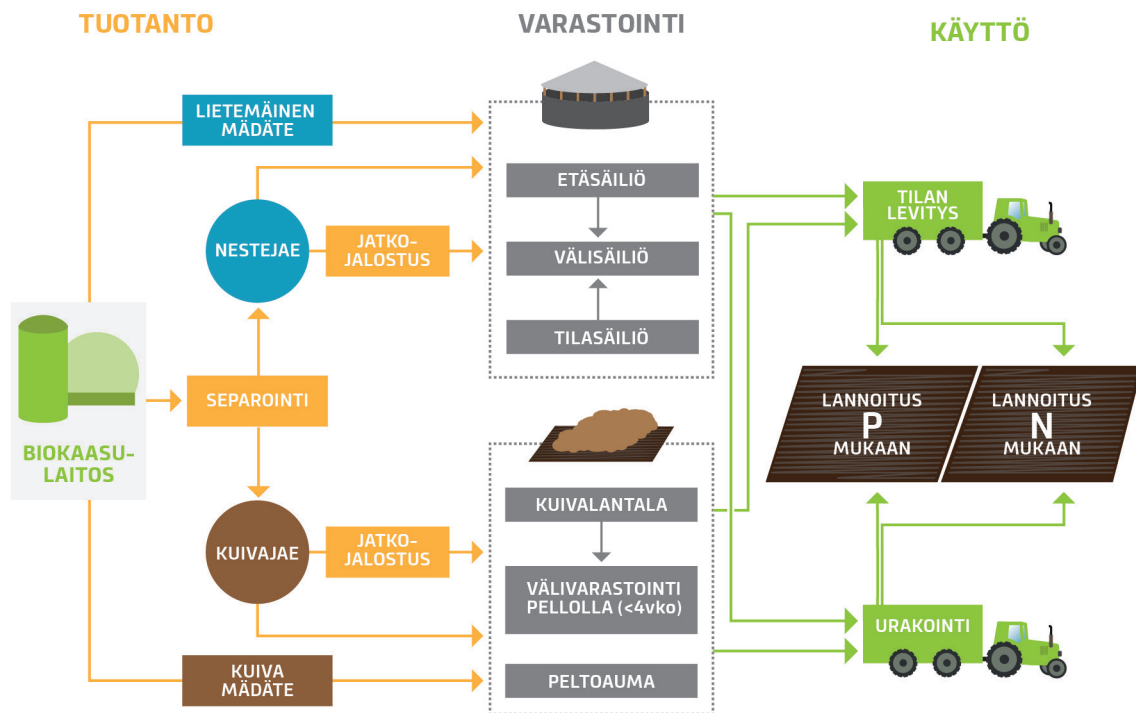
TUOTANTO

VARASTOINTI

KÄYTTÖ

LIETEMÄINEN MÄDÄTE

ETÄSÄILIÖ

NESTEJAE

JATKOJALOSTUS

VÄLISÄILIÖ

TILASÄILIÖ

TILAN LEVITYS

BIOKAASULAITOS

SEPAROINTI

LANNOITUS P MUKAAN

LANNOITUS N MUKAAN

KUIVALANTALA

KUIVAJAE

JATKOJALOSTUS

VÄLIVARASTOINTI PELLOLLA (<4vko)

URAKOINTI

KUIVA MÄDÄTE

PELTOAUMA